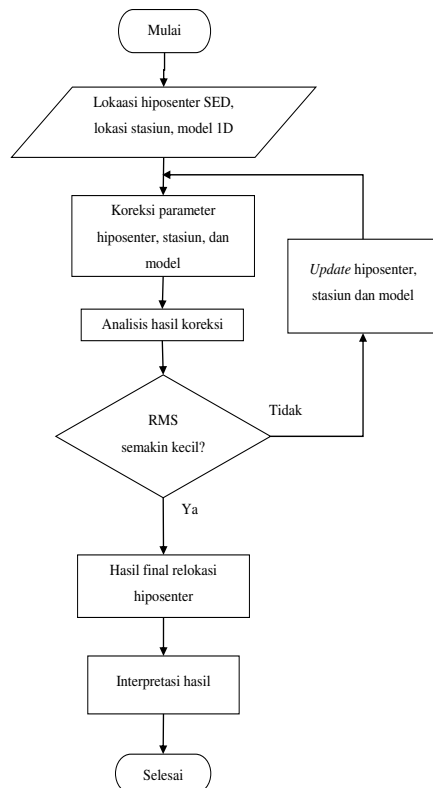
Mulai

Lokaasi hiposenter SED, lokasi stasiun, model 1D

Koreksi parameter hiposenter, stasiun, dan model

Update hiposenter, stasiun dan model

Analisis hasil koreksi

RMS semakin kecil?

Tidak

Ya

Hasil final relokasi hiposenter

Interpretasi hasil

Selesai